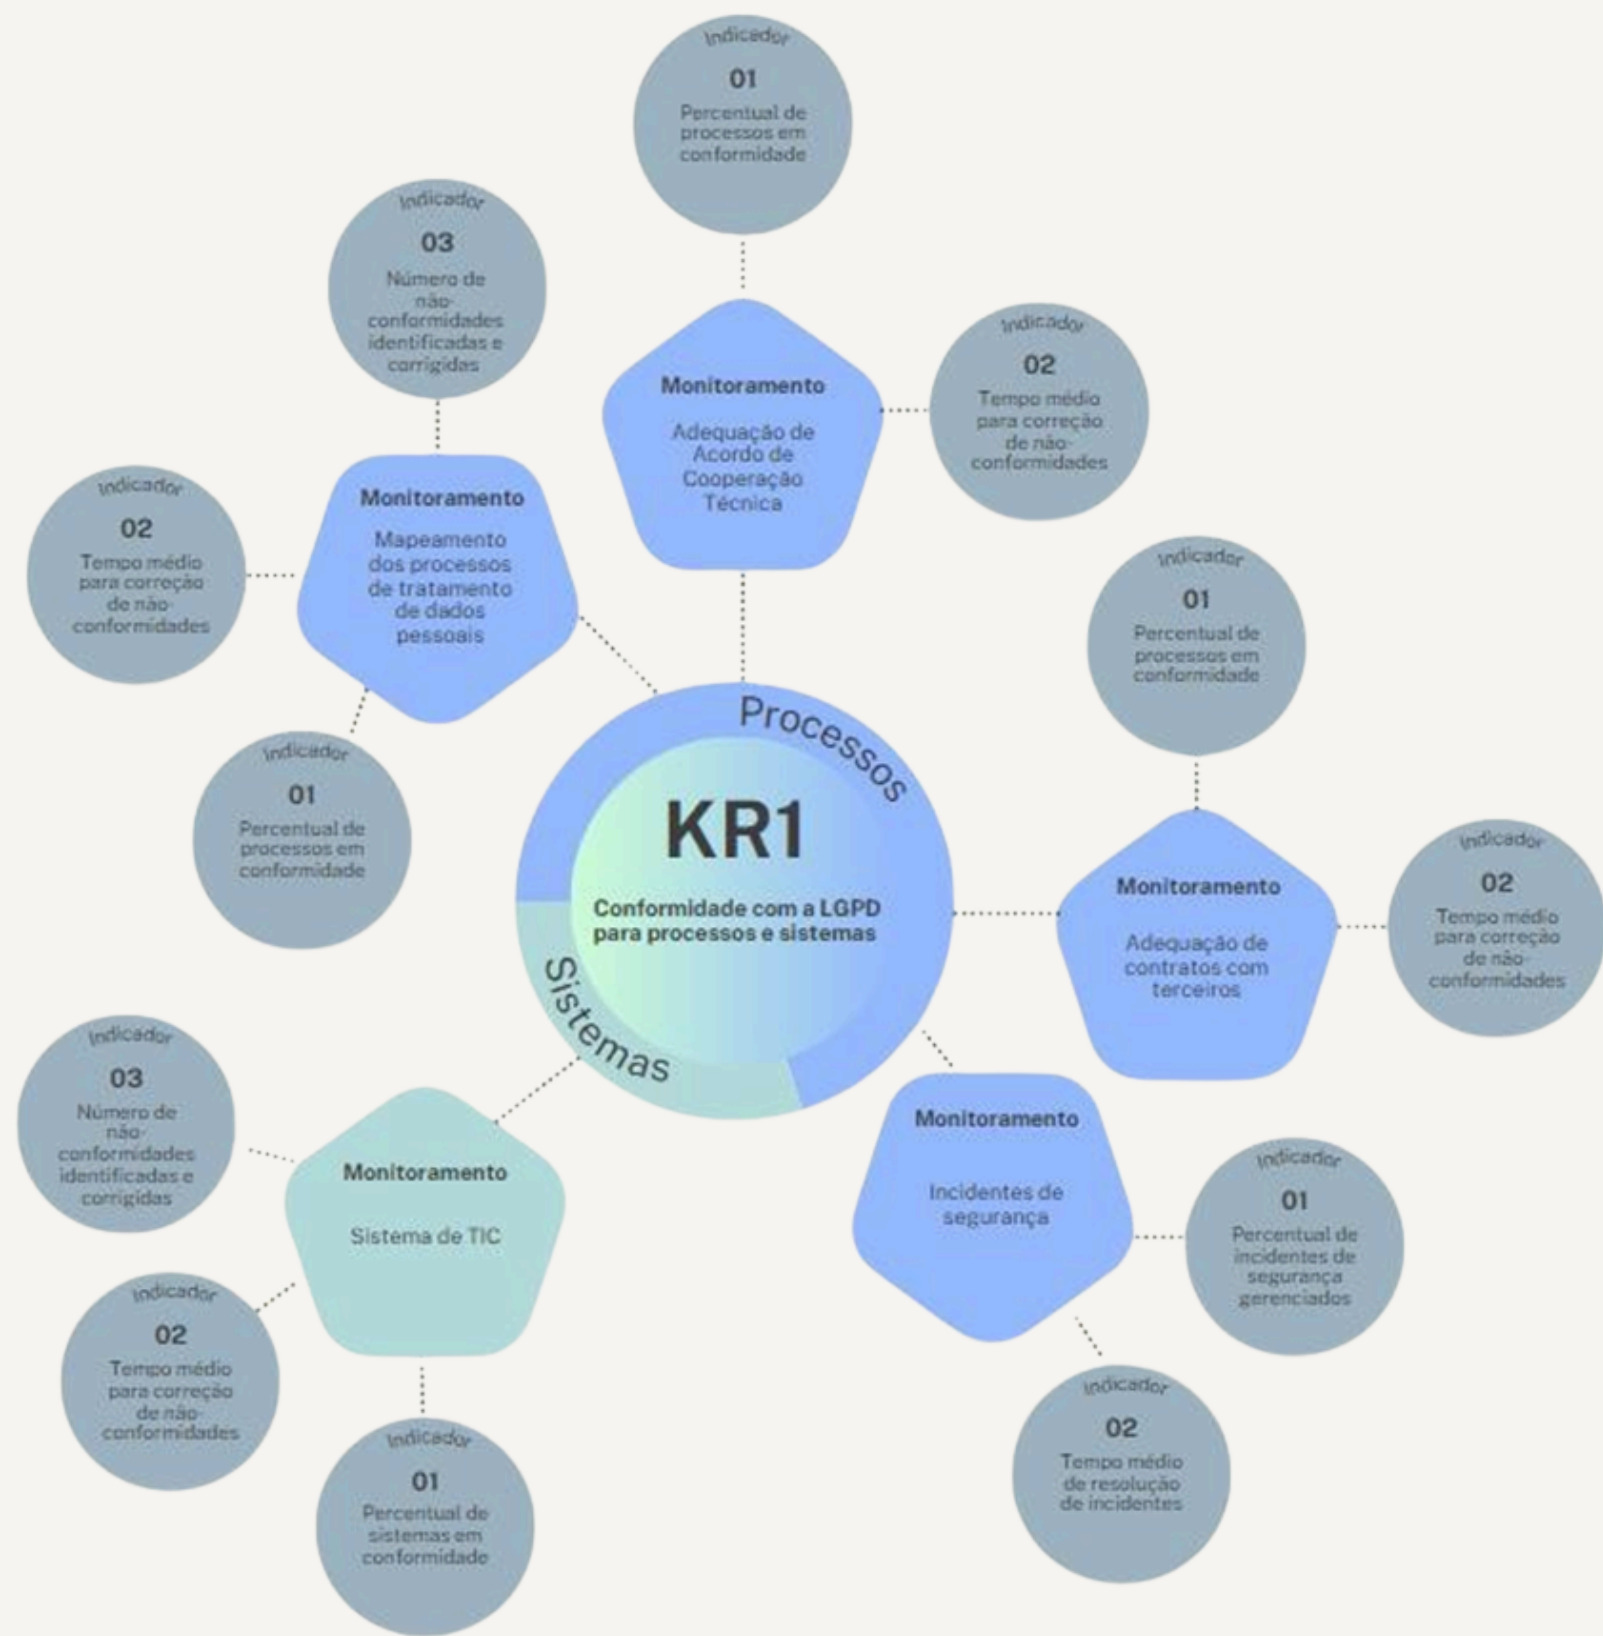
Indicador
01
Percentual de processos em conformidade

Indicador
03
Número de não-conformidades identificadas e corrigidas

Monitoramento
Adequação de Acordo de Cooperação Técnica

Indicador
02
Tempo médio para correção de não-conformidades

Indicador
02
Tempo médio para correção de não-conformidades

Monitoramento
Mapeamento dos processos de tratamento de dados pessoais

Indicador
01
Percentual de processos em conformidade

Indicador
01
Percentual de processos em conformidade

Processos

KR1
Conformidade com a LGPD para processos e sistemas

Sistemas

Monitoramento
Adequação de contratos com terceiros

Indicador
02
Tempo médio para correção de não-conformidades

Indicador
03
Número de não-conformidades identificadas e corrigidas

Monitoramento
Sistema de TIC

Monitoramento
Incidentes de segurança

Indicador
01
Percentual de incidentes de segurança gerenciados

Indicador
02
Tempo médio para correção de não-conformidades

Indicador
02
Tempo médio de resolução de incidentes

Indicador
01
Percentual de sistemas em conformidade